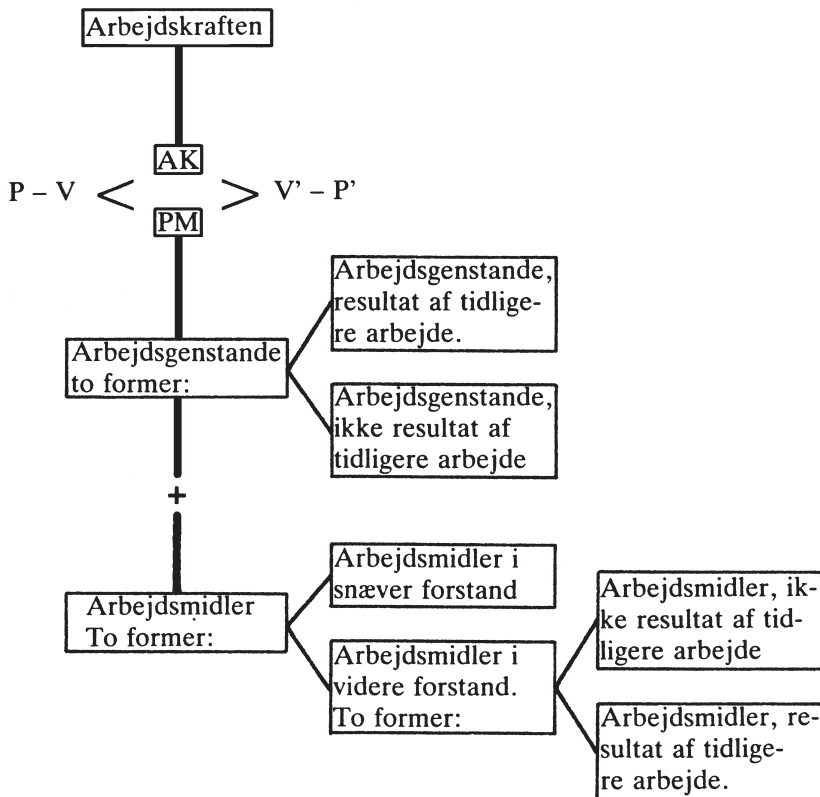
Arbejdskraften

AK

P – V $<$ $>$ V' – P'

PM

Arbejdsgenstande to former:

Arbejdsgenstande, resultat af tidligere arbejde.

Arbejdsgenstande, ikke resultat af tidligere arbejde

+

Arbejdsmidler To former:

Arbejdsmidler i snæver forstand

Arbejdsmidler i videre forstand. To former:

Arbejdsmidler, ikke resultat af tidligere arbejde

Arbejdsmidler, resultat af tidligere arbejde.